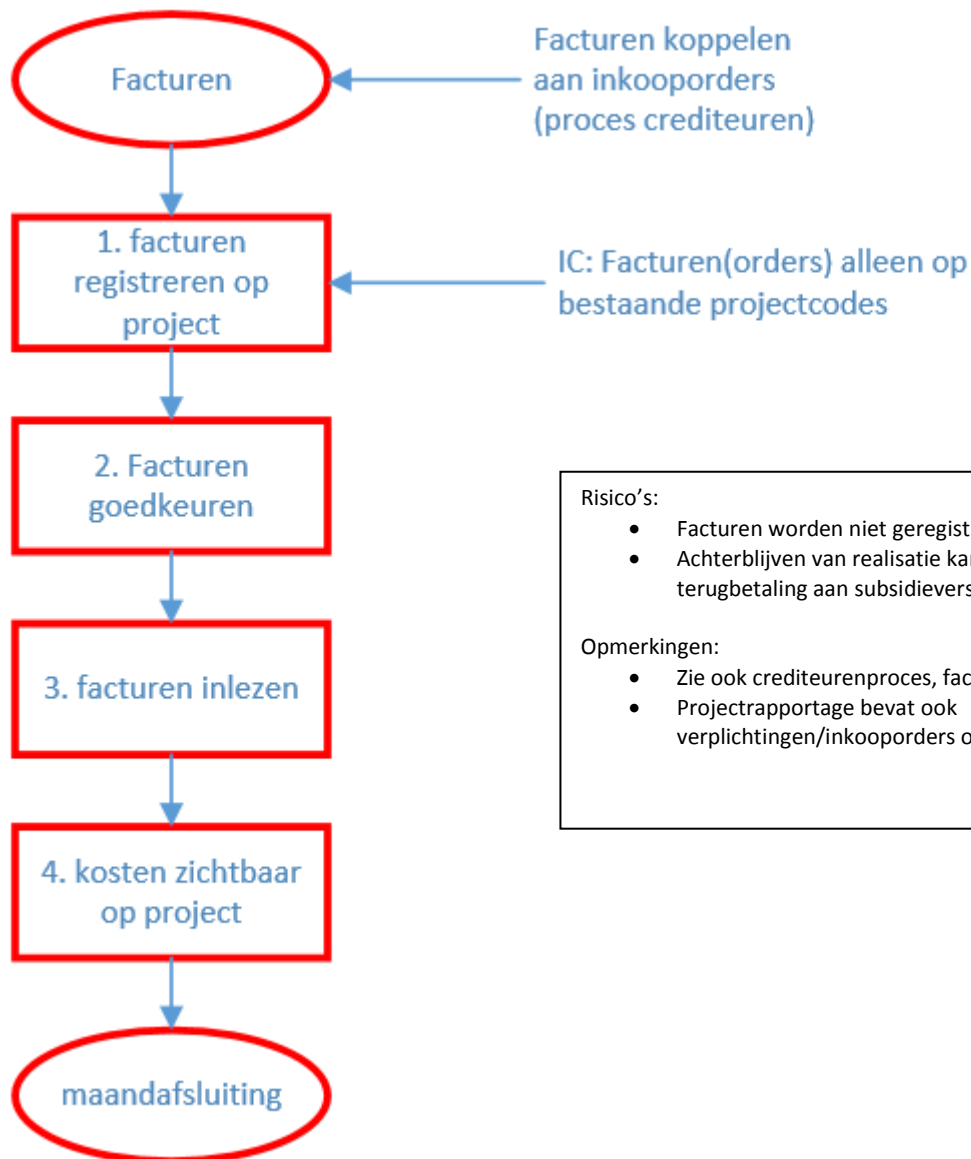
Facturen

Facturen koppelen aan inkooporders (proces crediteuren)

1. facturen registreren op project

IC: Facturen(orders) alleen op bestaande projectcodes

2. Facturen goedkeuren

Risico's:
- Facturen worden niet geregist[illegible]
- Achterblijven van realisatie kan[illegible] terugbetaling aan subsidievers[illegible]

Opmerkingen:
- Zie ook crediteurenproces, fac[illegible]
- Projectrapportage bevat ook verplichtingen/inkooporders o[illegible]

3. facturen inlezen

4. kosten zichtbaar op project

maandafsluiting